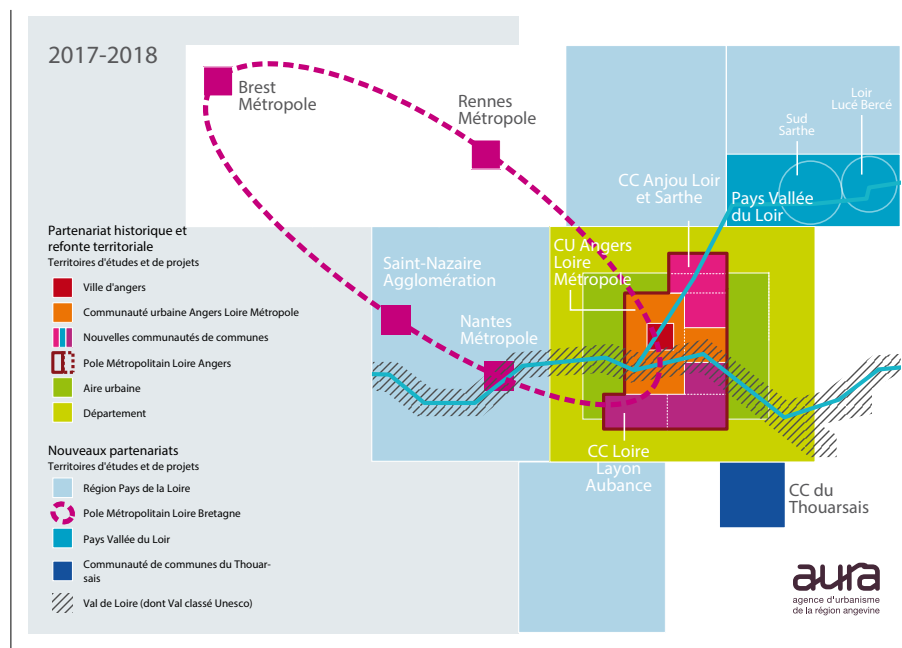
2017-2018

Brest Métropole

Rennes Métropole

Loir Lucé Bercé

Sud Sarthe

CC Anjou Loir et Sarthe

Pays Vallée du Loir

CU Angers Loire Métropole

Saint-Nazaire Agglomération

Nantes Métropole

CC Loire Layon Aubance

CC du Thouarsais

Partenariat historique et refonte territoriale
Territoires d'études et de projets

Ville d'angers

Communauté urbaine Angers Loire Métropole

Nouvelles communautés de communes

Pole Métropolitain Loire Angers

Aire urbaine

Département

Nouveaux partenariats
Territoires d'études et de projets

Région Pays de la Loire

Pole Métropolitain Loire Bretagne

Pays Vallée du Loir

Communauté de communes du Thouarsais

Val de Loire (dont Val classé Unesco)

aura
agence d'urbanisme de la région angevine